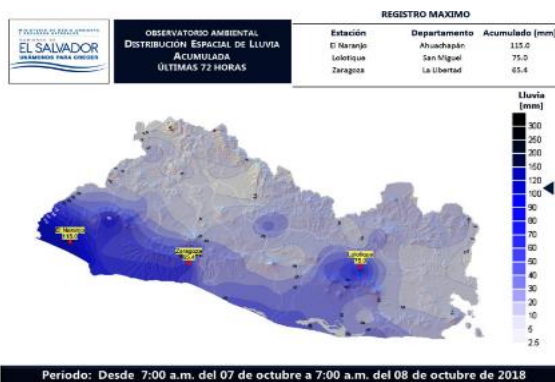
MINISTERIO DE MEDIO AMBIENTE Y RECURSOS NATURALES
GOBIERNO DE
EL SALVADOR
UNÁMONOS PARA CRECER

OBSERVATORIO AMBIENTAL
DISTRIBUCIÓN ESPACIAL DE LLUVIA
ACUMULADA
ÚLTIMAS 72 HORAS

REGISTRO MAXIMO

| Estación | Departamento | Acumulado (mm) |
|---|---|---|
| El Naranjo | Ahuachapán | 115.0 |
| Lolotique | San Miguel | 75.0 |
| Zaragoza | La Libertad | 65.4 |

Lluvia
[mm]
300
250
200
150
120
100
90
80
70
60
50
40
30
20
10
5
2.5

El Naranjo
115.0

Zaragoza
65.4

Lolotique
75.0

Período: Desde 7:00 a.m. del 07 de octubre a 7:00 a.m. del 08 de octubre de 2018